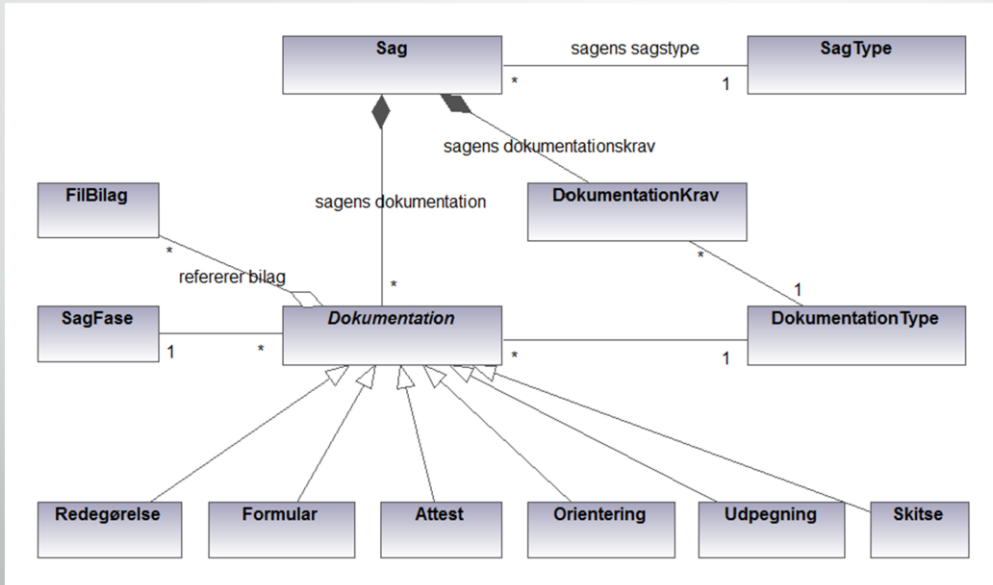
Sag

sagens sagstype

SagType

*

1

sagens dokumentationskrav

FilBilag

sagens dokumentation

DokumentationKrav

*

*

refererer bilag

1

*

SagFase

Dokumentation

DokumentationType

1

*

*

1

Redegørelse

Formular

Attest

Orientering

Udpegning

Skitse